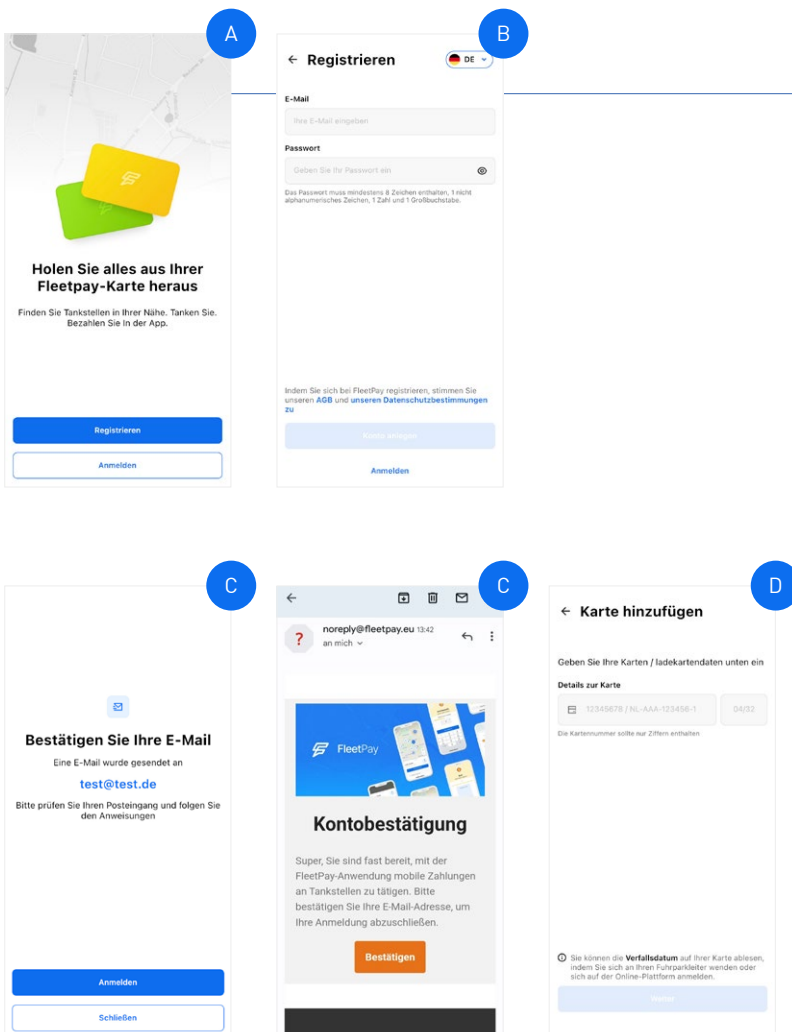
A

Holen Sie alles aus Ihrer Fleetpay-Karte heraus

Finden Sie Tankstellen in Ihrer Nähe. Tanken Sie. Bezahlen Sie In der App.

Registrieren

Anmelden

B

← Registrieren

DE

E-Mail

Ihre E-Mail eingeben

Passwort

Geben Sie Ihr Passwort ein

Das Passwort muss mindestens 8 Zeichen enthalten, 1 nicht alphanumerisches Zeichen, 1 Zahl und 1 Großbuchstabe.

Indem Sie sich bei FleetPay registrieren, stimmen Sie unseren AGB und unseren Datenschutzbestimmungen zu

Konto anlegen

Anmelden

C

Bestätigen Sie Ihre E-Mail

Eine E-Mail wurde gesendet an

test@test.de

Bitte prüfen Sie Ihren Posteingang und folgen Sie den Anweisungen

Anmelden

Schließen

C

noreply@fleetpay.eu 13:42

an mich

FleetPay

Kontobestätigung

Super, Sie sind fast bereit, mit der FleetPay-Anwendung mobile Zahlungen an Tankstellen zu tätigen. Bitte bestätigen Sie Ihre E-Mail-Adresse, um Ihre Anmeldung abzuschließen.

Bestätigen

D

← Karte hinzufügen

Geben Sie Ihre Karten / ladekartendaten unten ein

Details zur Karte

12345678 / NL-AAA-123456-1

04/32

Die Kartennummer sollte nur Ziffern enthalten

Sie können die Verfallsdatum auf Ihrer Karte ablesen, indem Sie sich an Ihren Fuhrparkleiter wenden oder sich auf der Online-Plattform anmelden.

Weiter